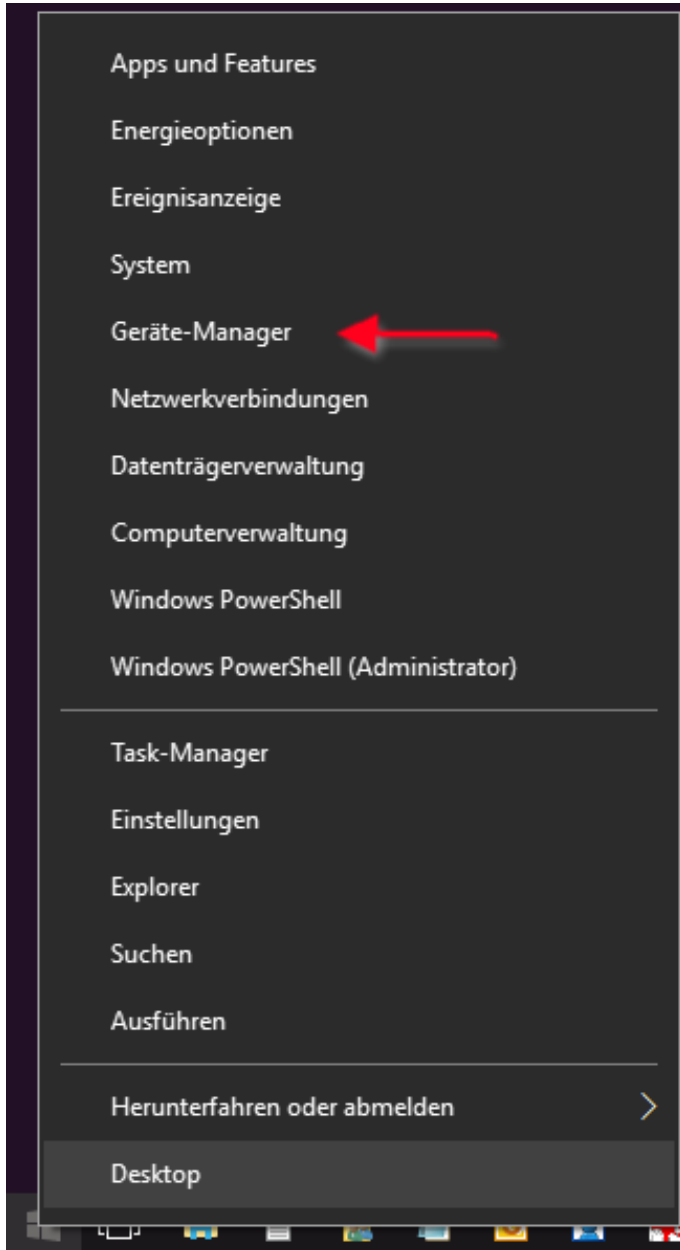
Apps und Features

Energieoptionen

Ereignisanzeige

System

Geräte-Manager

Netzwerkverbindungen

Datenträgerverwaltung

Computerverwaltung

Windows PowerShell

Windows PowerShell (Administrator)

Task-Manager

Einstellungen

Explorer

Suchen

Ausführen

Herunterfahren oder abmelden

Desktop